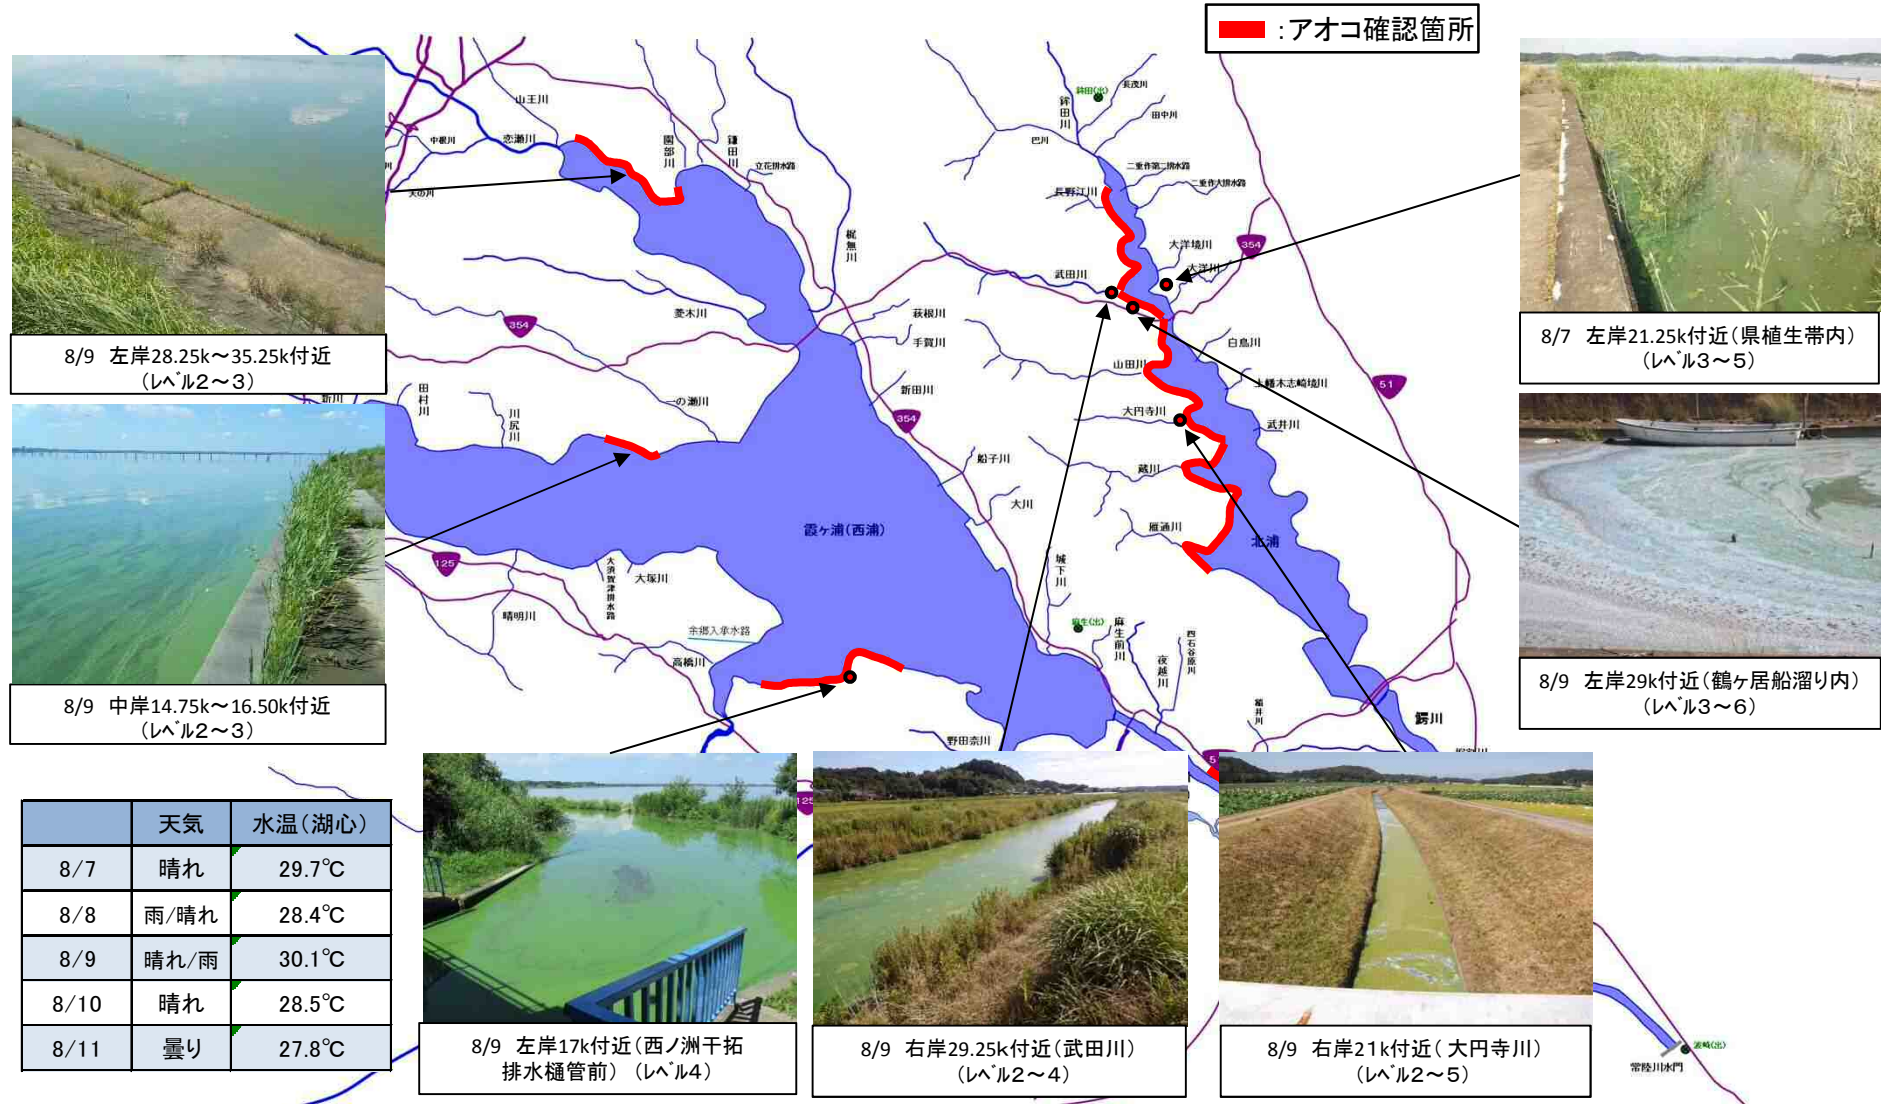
:アオコ確認箇所

8/9 左岸28.25k～35.25k付近（ﾚﾍﾞﾙ2～3）

8/9 中岸14.75k～16.50k付近（ﾚﾍﾞﾙ2～3）

8/7 左岸21.25k付近（県植生帯内）（ﾚﾍﾞﾙ3～5）

8/9 左岸29k付近（鶴ヶ居船溜り内）（ﾚﾍﾞﾙ3～6）

山王川
恋瀬川
園部川
鎌田川
立花排水路
中根川
天の川
梶無川
菱木川
鉾田川
巴川
長野江川
二重作第二排水路
二重作排水路
大洋境川
大洋川
武田川
白鳥川
山田川
上幡木志崎境川
大円寺川
武井川
蔵川
雁通川
北浦
萩根川
手賀川
新田川
一の瀬川
田村川
川尻川
新川
船子川
大川
霞ヶ浦（西浦）
大須賀津排水路
大塚川
晴明川
余郷入承水路
高橋川
城下川
麻生前川
夜越川
西石谷原川
野田奈川
鰐川
354
354
354
125
51

| | 天気 | 水温（湖心） |
|---|---|---|
| 8/7 | 晴れ | 29.7℃ |
| 8/8 | 雨/晴れ | 28.4℃ |
| 8/9 | 晴れ/雨 | 30.1℃ |
| 8/10 | 晴れ | 28.5℃ |
| 8/11 | 曇り | 27.8℃ |

8/9 左岸17k付近（西ノ洲干拓排水樋管前）（ﾚﾍﾞﾙ4）

8/9 右岸29.25k付近（武田川）（ﾚﾍﾞﾙ2～4）

8/9 右岸21k付近（大円寺川）（ﾚﾍﾞﾙ2～5）

常陸川水門